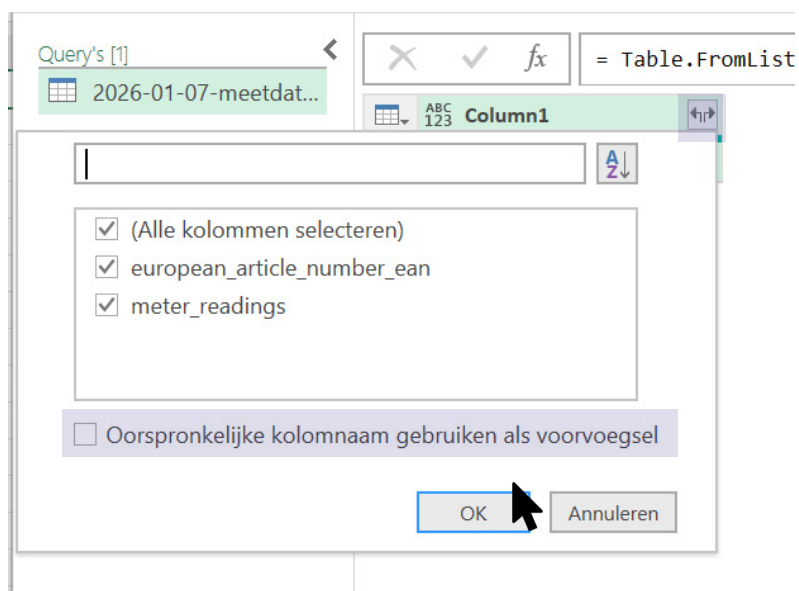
Query's [1]

2026-01-07-meetdat...

$f x$

= Table.FromList

ABC 123 Column1

(Alle kolommen selecteren)

european_article_number_ean

meter_readings

Oorspronkelijke kolomnaam gebruiken als voorvoegsel

OK

Annuleren